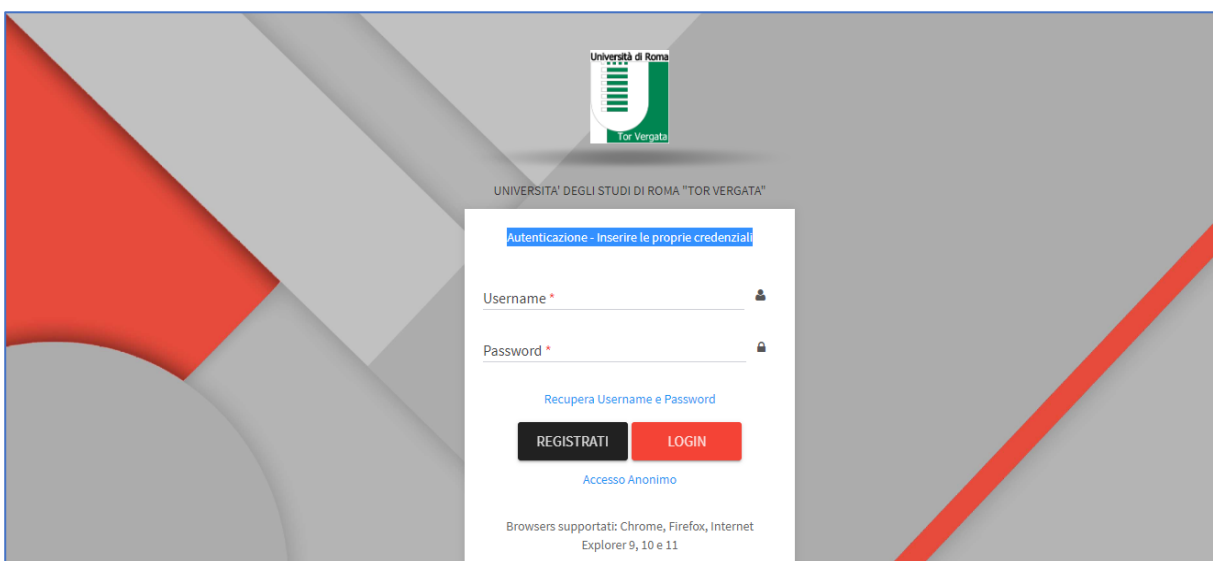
Università di Roma
Tor Vergata

UNIVERSITA' DEGLI STUDI DI ROMA "TOR VERGATA"

Autenticazione - Inserire le proprie credenziali

Username *

Password *

Recupera Username e Password

REGISTRATI

LOGIN

Accesso Anonimo

Browsers supportati: Chrome, Firefox, Internet Explorer 9, 10 e 11